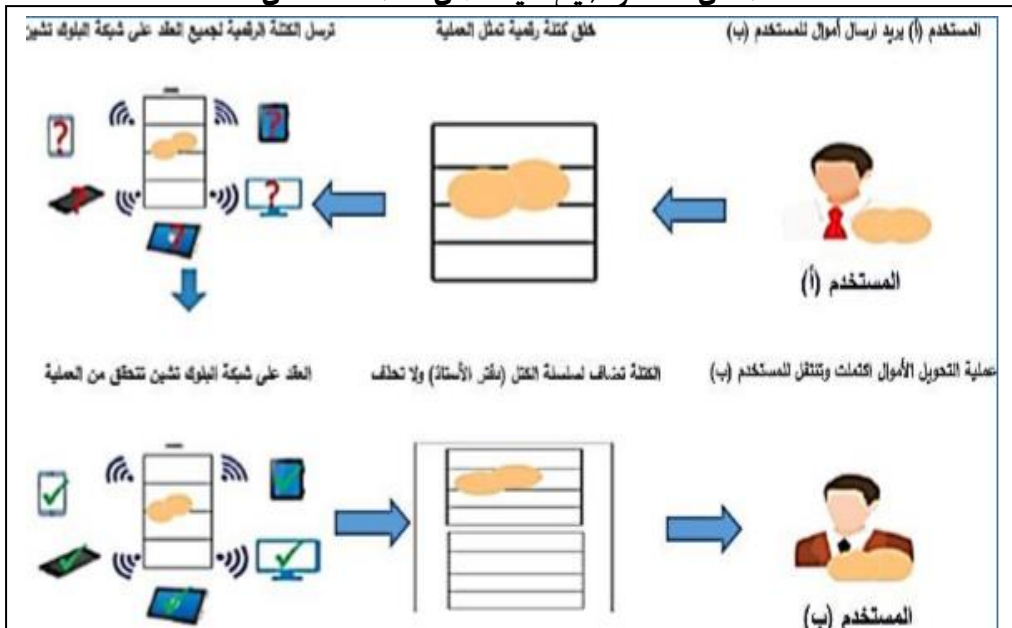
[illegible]

المستخدم (أ) يريد ارسال أموال للمستخدم (ب)

خلق كتلة رقمية تمثل العملية

ترسل الكتلة الرقمية لجميع العقد على شبكة البلوك تشين

المستخدم (أ)

عملية التحويل الأموال اكتملت وتنتقل للمستخدم (ب)

الكتلة تضاف لسلسلة الكتل (دفتر الأستاذ) ولا تحذف

العقد على شبكة البلوك تشين تتحقق من العملية

المستخدم (ب)